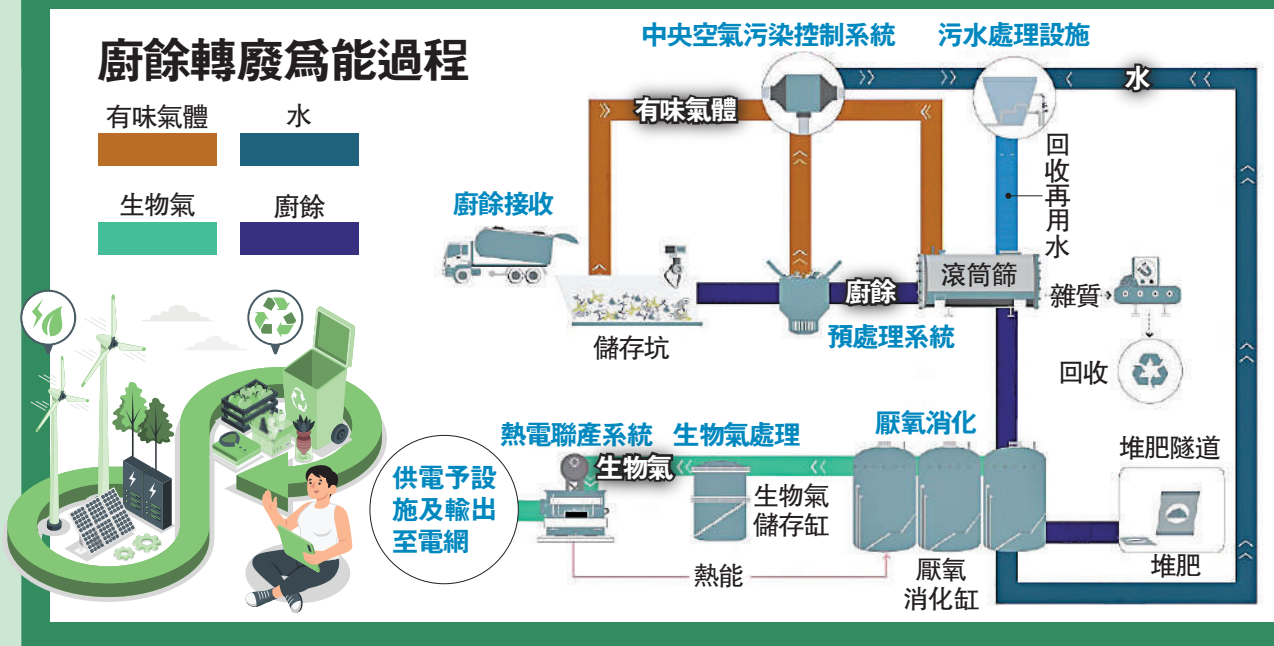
廚餘轉廢爲能過程

有味氣體

水

生物氣

廚餘

中央空氣污染控制系統

污水處理設施

水

有味氣體

廚餘接收

回收再用水

儲存坑

廚餘

滾筒篩

雜質

預處理系統

回收

熱電聯產系統

生物氣處理

厭氧消化

堆肥隧道

生物氣

供電予設施及輸出至電網

生物氣儲存缸

堆肥

熱能

厭氧消化缸